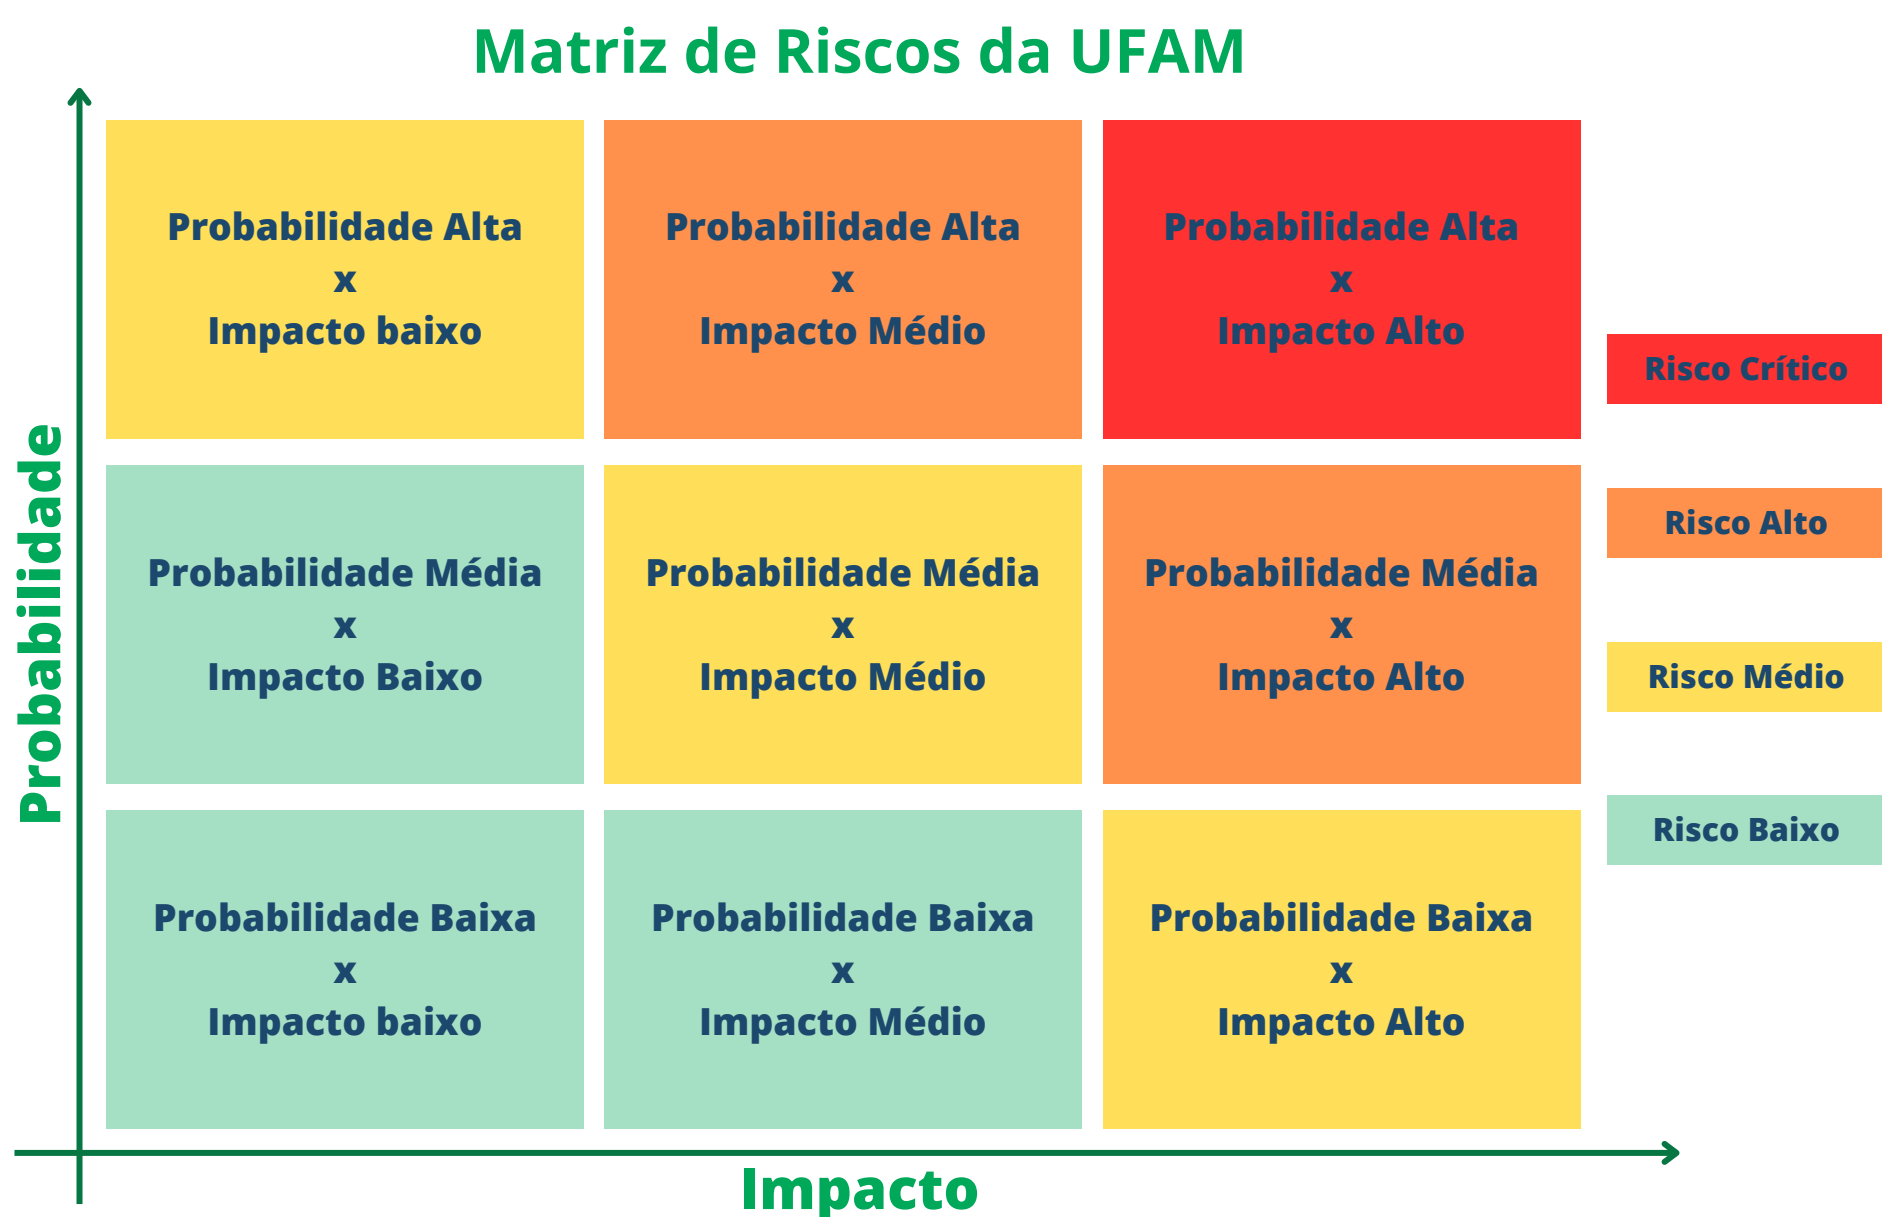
Matriz de Riscos da UFAM

Probabilidade

Probabilidade Alta
x
Impacto baixo

Probabilidade Alta
x
Impacto Médio

Probabilidade Alta
x
Impacto Alto

Probabilidade Média
x
Impacto Baixo

Probabilidade Média
x
Impacto Médio

Probabilidade Média
x
Impacto Alto

Probabilidade Baixa
x
Impacto baixo

Probabilidade Baixa
x
Impacto Médio

Probabilidade Baixa
x
Impacto Alto

Risco Crítico

Risco Alto

Risco Médio

Risco Baixo

Impacto